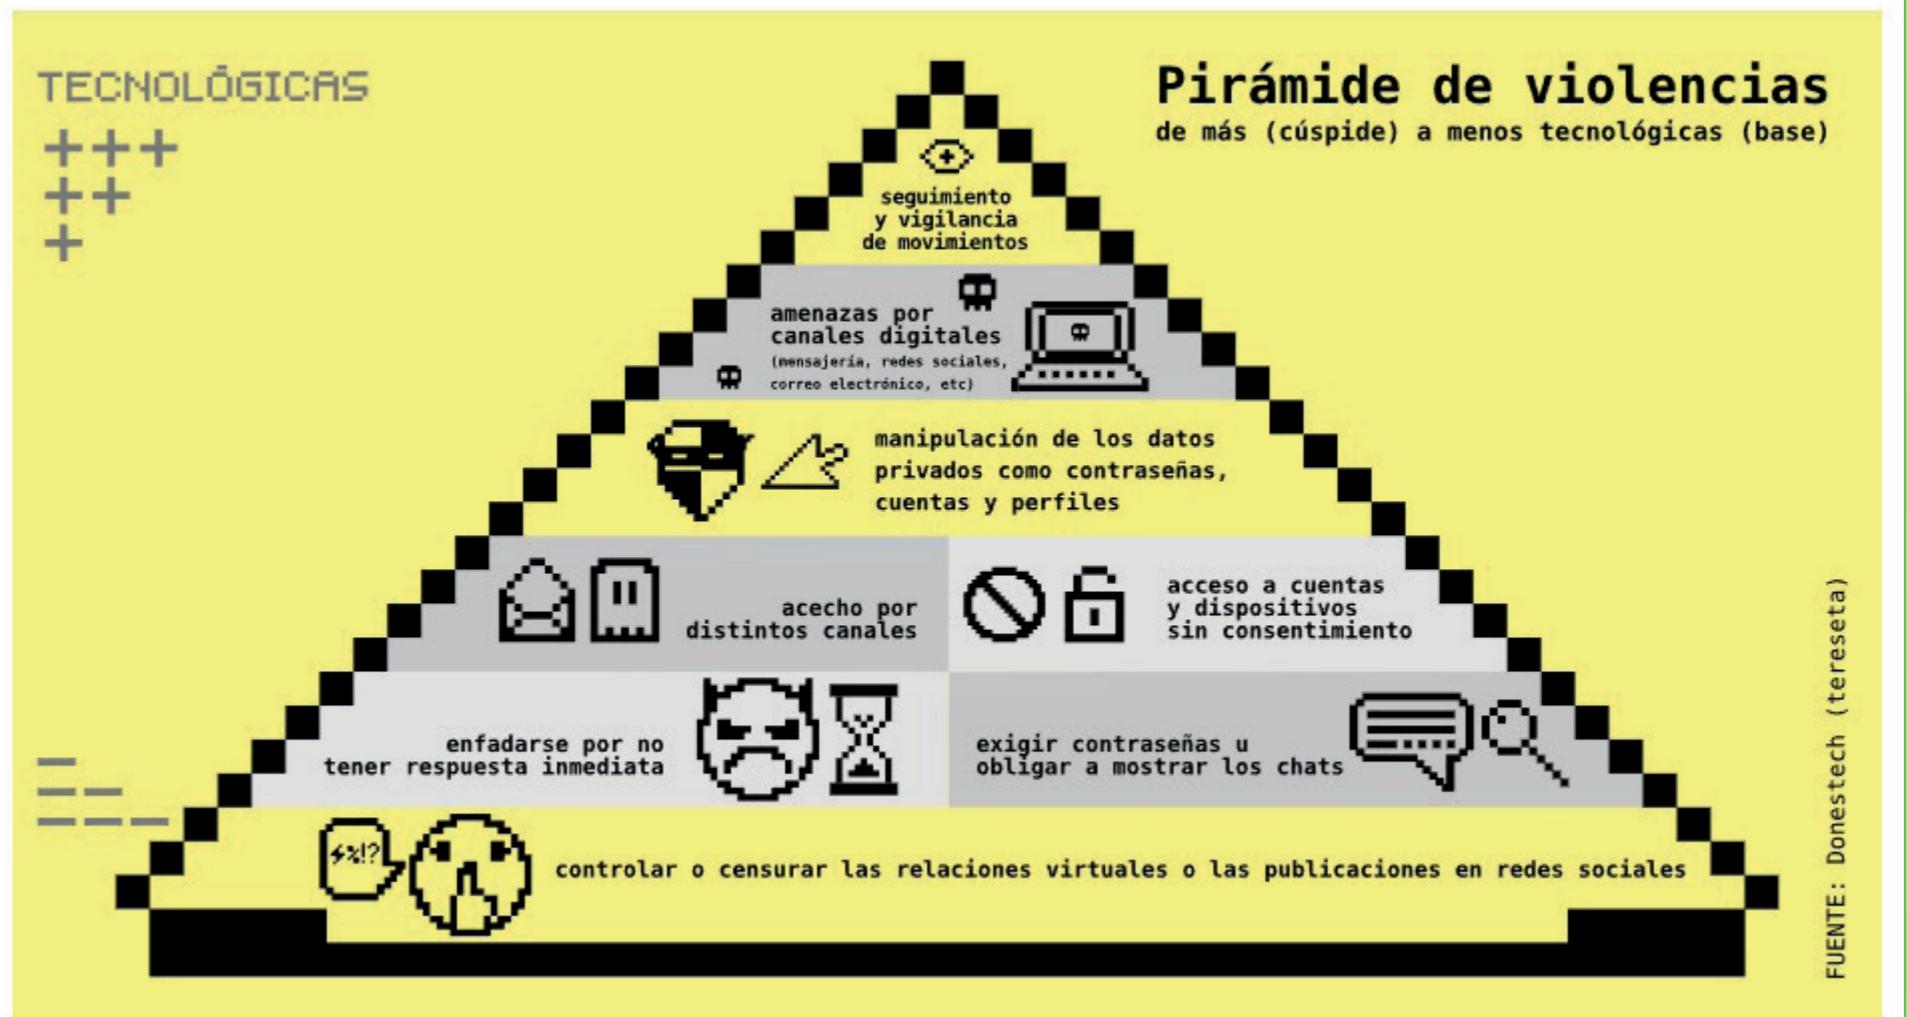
TECNOLÓGICAS

+++
++
+

Pirámide de violencias
de más (cúspide) a menos tecnológicas (base)

seguimiento y vigilancia de movimientos

amenazas por canales digitales (mensajería, redes sociales, correo electrónico, etc)

manipulación de los datos privados como contraseñas, cuentas y perfiles

acecho por distintos canales

acceso a cuentas y dispositivos sin consentimiento

enfadarse por no tener respuesta inmediata

exigir contraseñas u obligar a mostrar los chats

$%!?

controlar o censurar las relaciones virtuales o las publicaciones en redes sociales

FUENTE: Donestech (tereseta)